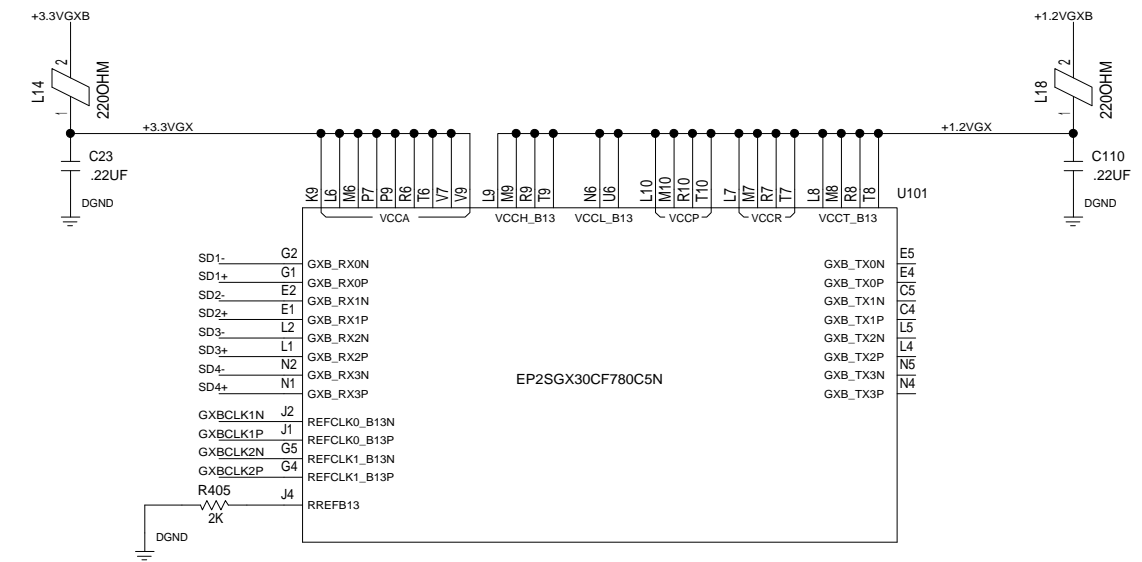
+3.3VGXB

L14
2
1
220OHM

+3.3VGX

C23
.22UF

DGND

+1.2VGXB

L18
2
1
220OHM

+1.2VGX

C110
.22UF

DGND

K9 L6 M6 P7 P9 R6 T6 V7 V9
VCCA

L9 M9 R9 T9
VCCH_B13

N6 U6
VCCL_B13

L10 M10 R10 T10
VCCP

L7 M7 R7 T7
VCCR

L8 M8 R8 T8
VCCT_B13

U101

SD1- G2 GXB_RX0N
SD1+ G1 GXB_RX0P
SD2- E2 GXB_RX1N
SD2+ E1 GXB_RX1P
SD3- L2 GXB_RX2N
SD3+ L1 GXB_RX2P
SD4- N2 GXB_RX3N
SD4+ N1 GXB_RX3P

GXBCLK1N J2 REFCLK0_B13N
GXBCLK1P J1 REFCLK0_B13P
GXBCLK2N G5 REFCLK1_B13N
GXBCLK2P G4 REFCLK1_B13P

R405
2K
J4 RREFB13

DGND

EP2SGX30CF780C5N

GXB_TX0N E5
GXB_TX0P E4
GXB_TX1N C5
GXB_TX1P C4
GXB_TX2N L5
GXB_TX2P L4
GXB_TX3N N5
GXB_TX3P N4